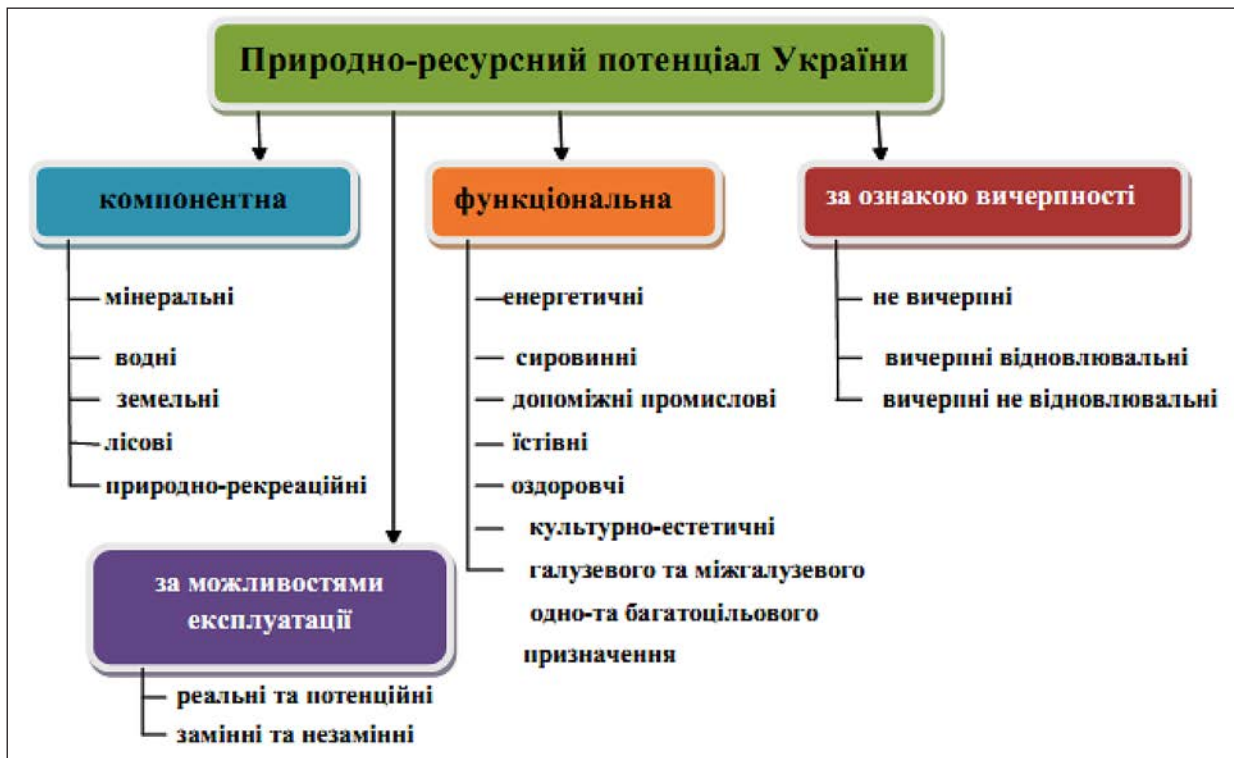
Природно-ресурсний потенціал України

компонентна

мінеральні

водні

земельні

лісові

природно-рекреаційні

функціональна

енергетичні

сировинні

допоміжні промислові

їстівні

оздоровчі

культурно-естетичні

галузевого та міжгалузевого одно-та багатоцільового призначення

за ознакою вичерпності

не вичерпні

вичерпні відновлювальні

вичерпні не відновлювальні

за можливостями експлуатації

реальні та потенційні

замінні та незамінні